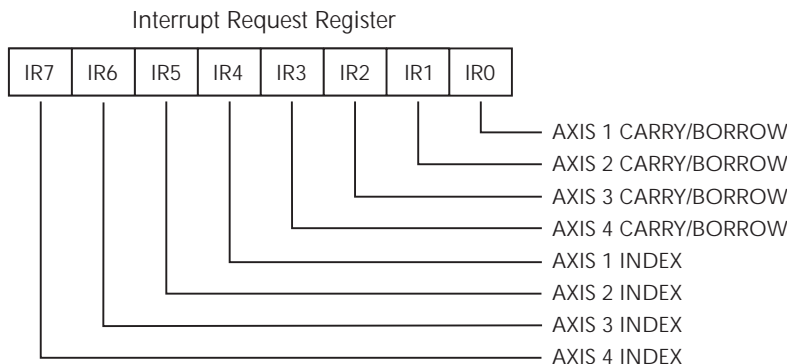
Interrupt Request Register

| IR7 | IR6 | IR5 | IR4 | IR3 | IR2 | IR1 | IR0 |
|---|---|---|---|---|---|---|---|

AXIS 1 CARRY/BORROW
AXIS 2 CARRY/BORROW
AXIS 3 CARRY/BORROW
AXIS 4 CARRY/BORROW
AXIS 1 INDEX
AXIS 2 INDEX
AXIS 3 INDEX
AXIS 4 INDEX